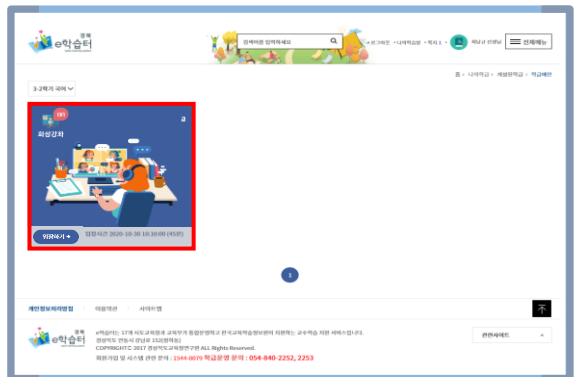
경북 e학습터

검색어를 입력하세요

로그아웃 · 나의학습 · 학지 1 · 학님 안녕님 전체메뉴

홈 › 나의학급 › 게임형학습 › 학급메인

3-2학기 국어

화상강화

위원하기 → 입장시간 2020-10-30 10:30(45분)

1

개인정보처리방침 이용약관 사이트맵

e학습터 e학습터는 17개 시도교육청과 교육부가 협업하고 한국교육학술정보원이 지원하는 교수학습 지원 서비스입니다. 경상북도 안동시 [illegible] COPYRIGHT© 2017 경상북도교육청연구원 ALL Rights Reserved. 회원가입 및 시스템 관련 문의 : 1544-0079 학급운영 문의 : 054-840-2252, 2253

관련사이트